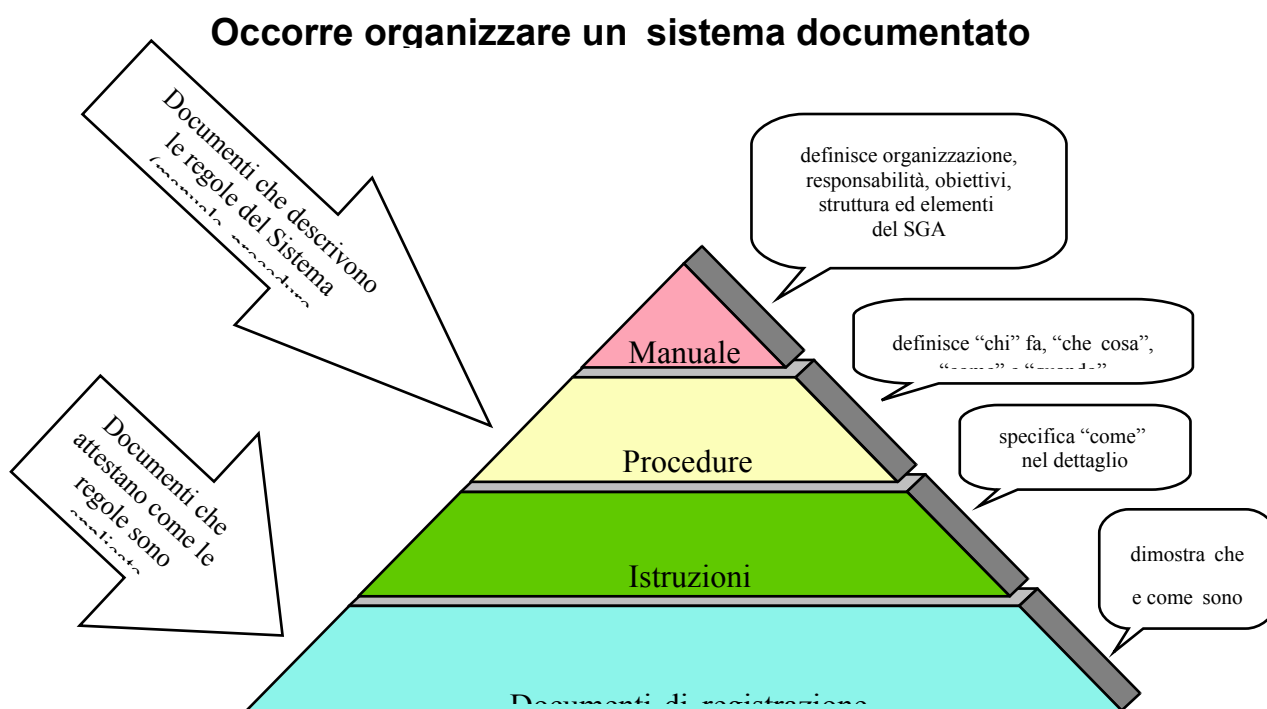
Occorre organizzare un sistema documentato

Documenti che descrivono le regole del Sistema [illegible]

definisce organizzazione, responsabilità, obiettivi, struttura ed elementi del SGA

Manuale

definisce "chi" fa, "che cosa", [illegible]

Procedure

specifica "come" nel dettaglio

Documenti che attestano come le regole sono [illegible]

Istruzioni

dimostra che e come sono

Documenti di registrazione